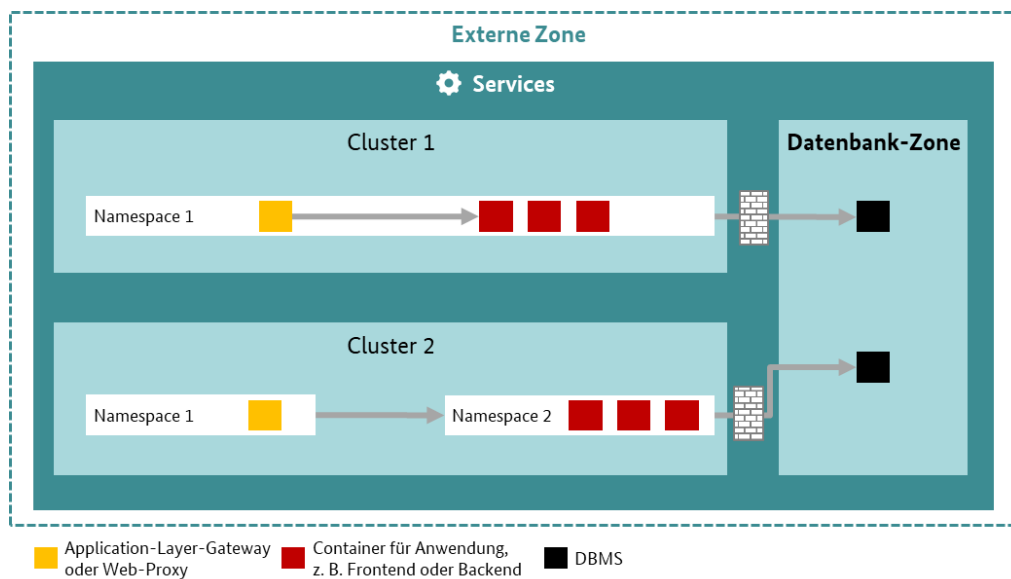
Externe Zone

Services

Cluster 1

Datenbank-Zone

Namespace 1

Cluster 2

Namespace 1

Namespace 2

Application-Layer-Gateway oder Web-Proxy

Container für Anwendung, z. B. Frontend oder Backend

DBMS